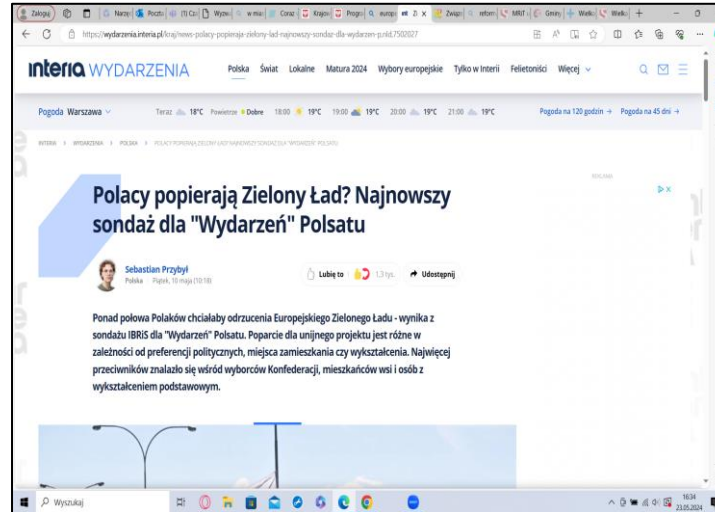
Zaloguj | Narze | Poczt | (1) Czo | Wyzw | w mia | Coraz | Krajov | Progn | europ | Zi × | Związ | reforn | MRiT | Gminy | Wielk | Wielko | +

https://wydarzenia.interia.pl/kraj/news-polacy-popieraja-zielony-lad-najnowszy-sondaz-dla-wydarzen-p,nId,7502027

interia WYDARZENIA Polska Świat Lokalne Matura 2024 Wybory europejskie Tylko w Interii Felietoniści Więcej

Pogoda Warszawa Teraz 18°C Powietrze ● Dobre 18:00 19°C 19:00 19°C 20:00 19°C 21:00 19°C Pogoda na 120 godzin → Pogoda na 45 dni →

INTERIA > WYDARZENIA > POLSKA > POLACY POPIERAJĄ ZIELONY ŁAD? NAJNOWSZY SONDAŻ DLA "WYDARZEŃ" POLSATU

REKLAMA

Polacy popierają Zielony Ład? Najnowszy sondaż dla "Wydarzeń" Polsatu

Sebastian Przybył
Polska Piątek, 10 maja (10:18)

Lubię to 1,3 tys. Udostępnij

Ponad połowa Polaków chciałaby odrzucenia Europejskiego Zielonego Ładu - wynika z sondażu IBRiS dla "Wydarzeń" Polsatu. Poparcie dla unijnego projektu jest różne w zależności od preferencji politycznych, miejsca zamieszkania czy wykształcenia. Najwięcej przeciwników znalazło się wśród wyborców Konfederacji, mieszkańców wsi i osób z wykształceniem podstawowym.

Wyszukaj

16:34
23.05.2024